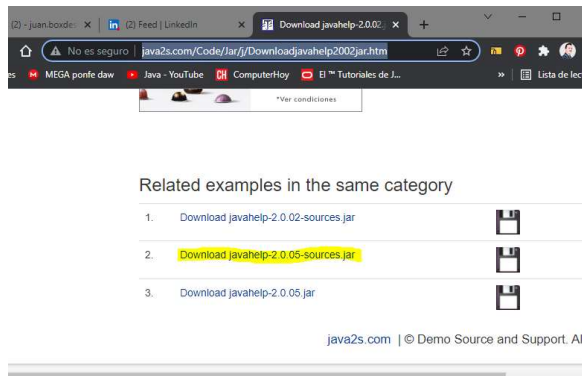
(2) - juan.boxde | (2) Feed | LinkedIn | Download javahelp-2.0.02 | +

No es seguro | java2s.com/Code/Jar/j/Downloadjavahelp2002jar.htm

es | MEGA ponfe daw | Java - YouTube | ComputerHoy | El ™ Tutoriales de J... | » | Lista de lec

*Ver condiciones

Related examples in the same category

1. Download javahelp-2.0.02-sources.jar

2. Download javahelp-2.0.05-sources.jar

3. Download javahelp-2.0.05.jar

java2s.com | © Demo Source and Support. Al